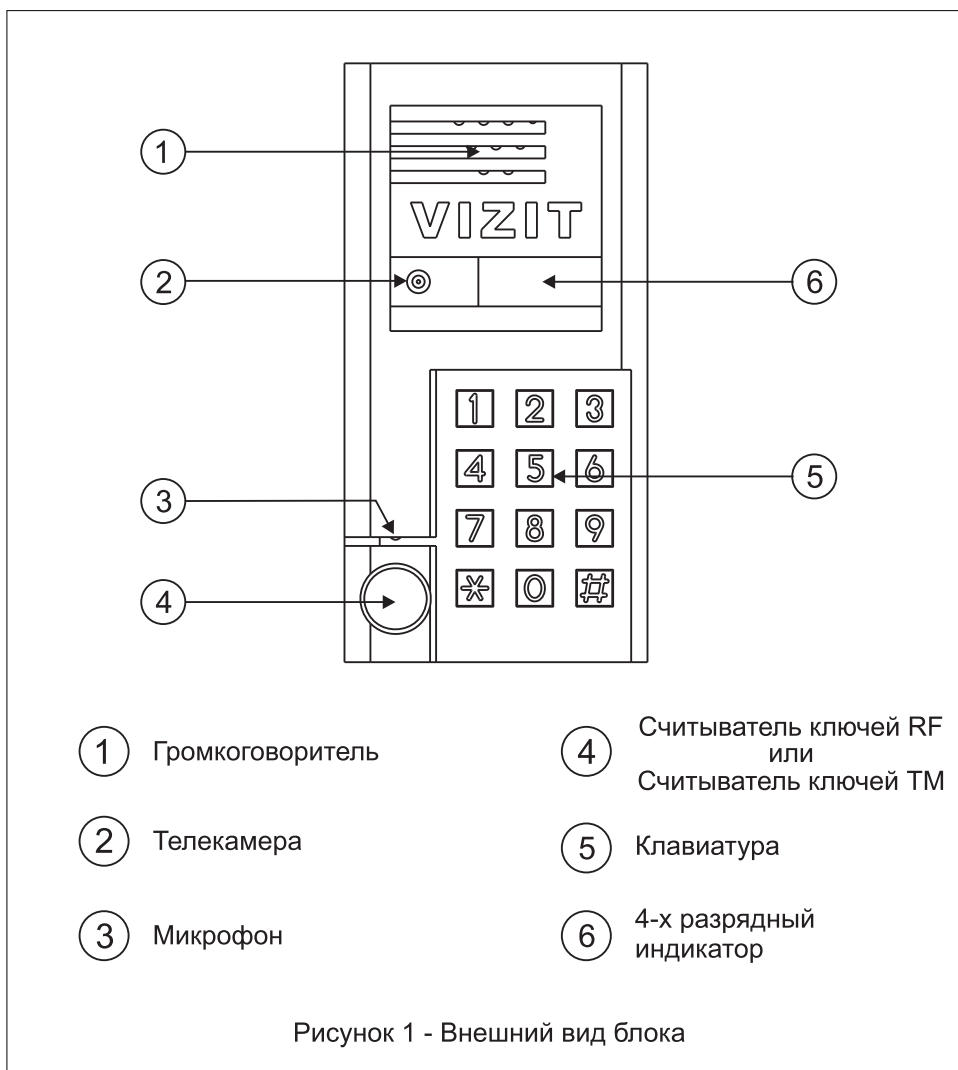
1

VIZIT

2

6

1 2 3
4 5 6
7 8 9
* 0 #

5

3

4

1 Громкоговоритель

2 Телекамера

3 Микрофон

4 Считыватель ключей RF или Считыватель ключей TM

5 Клавиатура

6 4-х разрядный индикатор

Рисунок 1 - Внешний вид блока